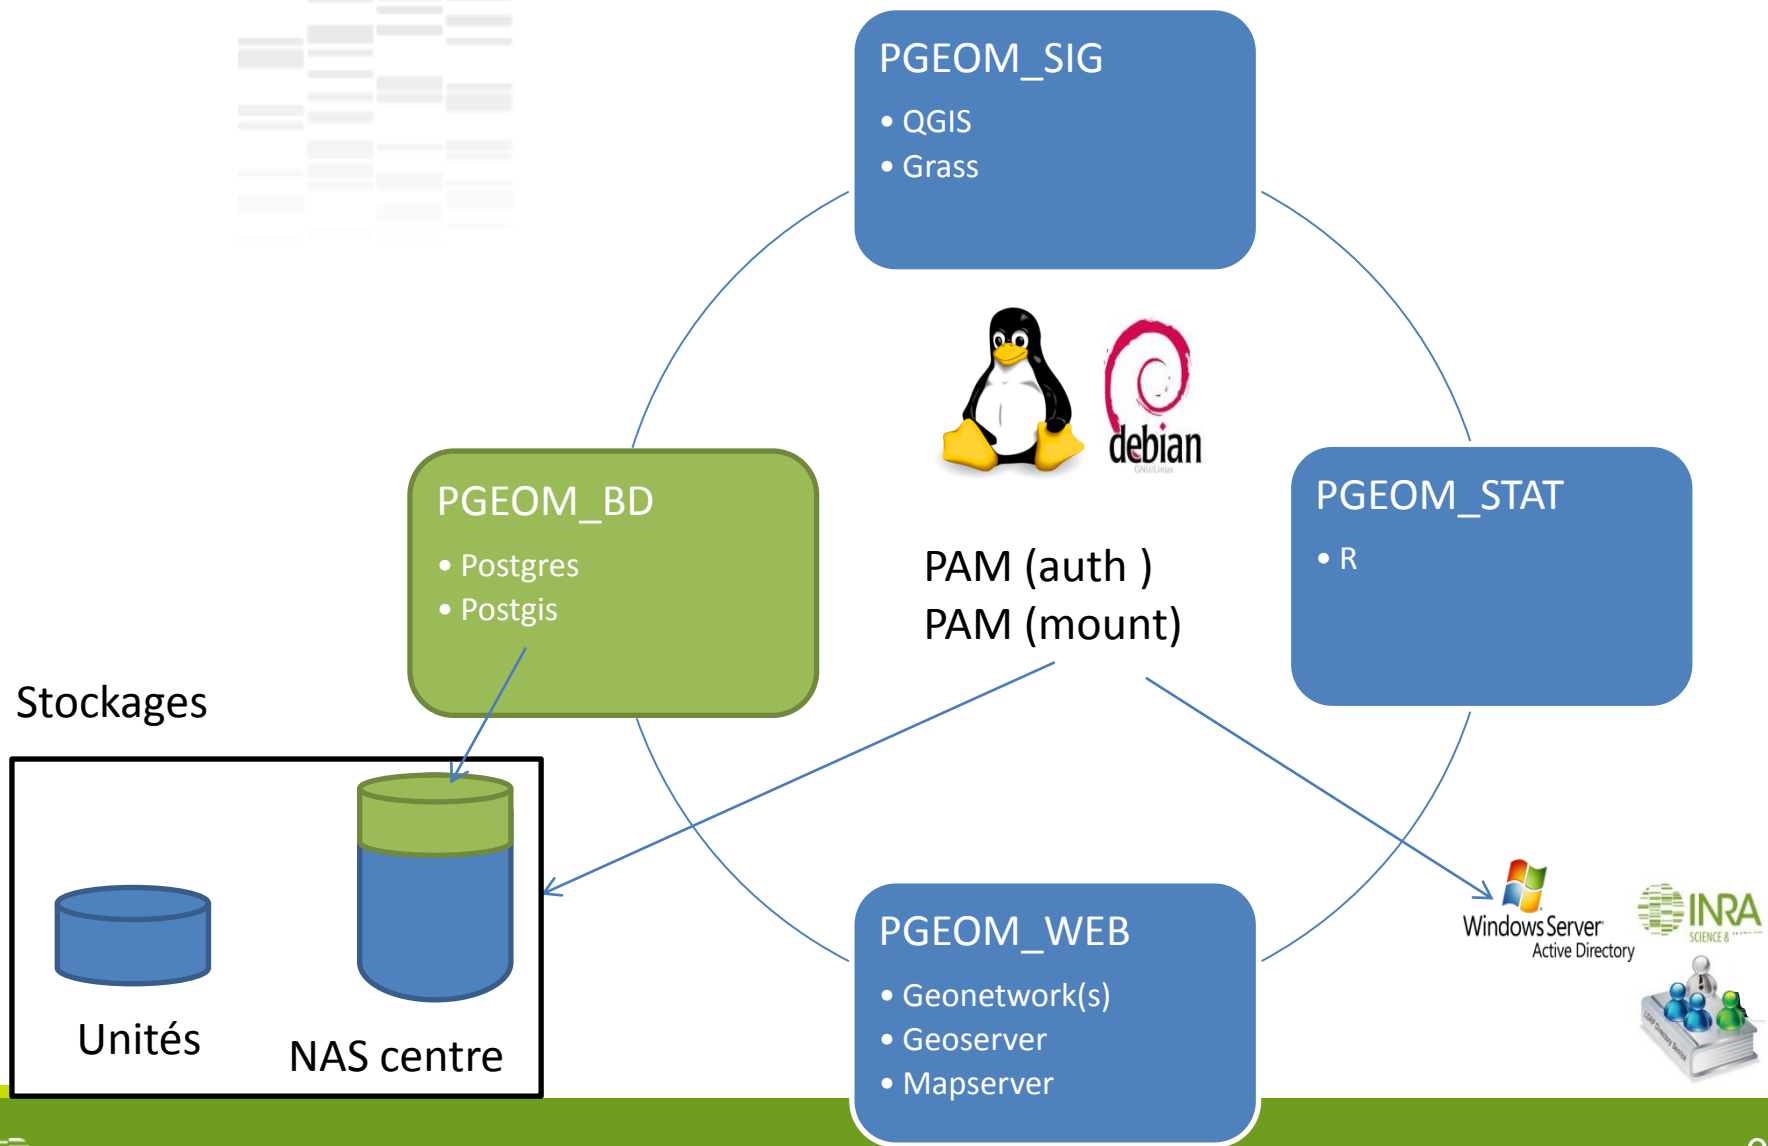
PGEOM_SIG
• QGIS
• Grass

debian

PGEOM_BD
• Postgres
• Postgis

PAM (auth )
PAM (mount)

PGEOM_STAT
• R

Stockages

Unités

NAS centre

PGEOM_WEB
• Geonetwork(s)
• Geoserver
• Mapserver

Windows Server
Active Directory

INRA